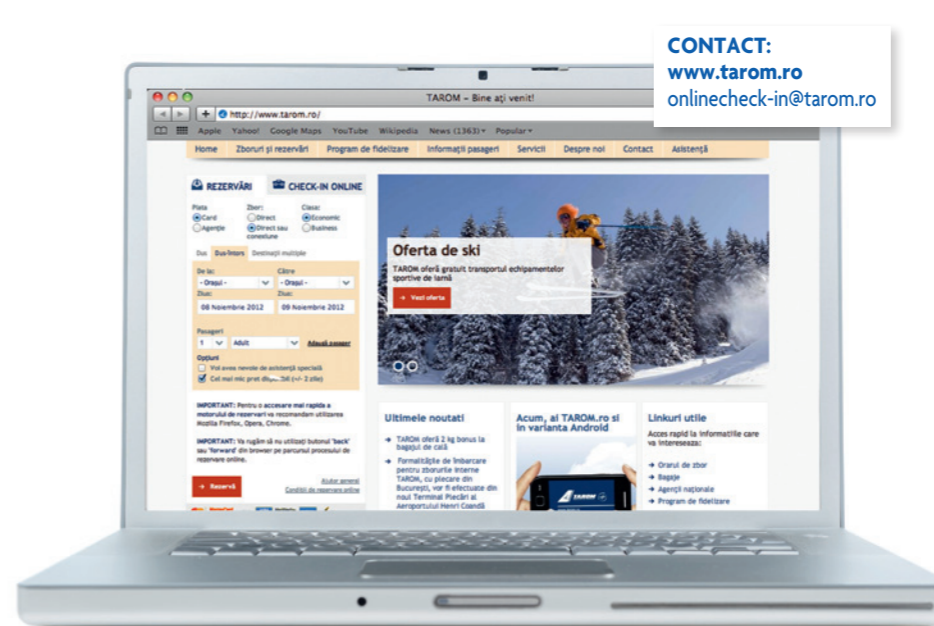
CONTACT:
www.tarom.ro
onlinecheck-in@tarom.ro

TAROM – Bine ați venit!

http://www.tarom.ro/

Apple Yahoo! Google Maps YouTube Wikipedia News (1363) Popular

Home Zboruri și rezervări Program de fidelizare Informații pasageri Servicii Despre noi Contact Asistență

REZERVĂRI CHECK-IN ONLINE

Plata Zbor: Clasa:
Card Direct Economic
Agenție Direct sau conexiune Business

Dus Dus-întors Destinații multiple

De la: Către
- Orașul - - Orașul -
Dus: Dus:
08 Noiembrie 2012 09 Noiembrie 2012

Pasageri
1 Adult Adaugă pasager

Opțiuni
Voi avea nevoie de asistență specială
Cel mai mic preț disponibil (+/- 3 zile)

IMPORTANT: Pentru o accesare mai rapidă a motorului de rezervări vă recomandăm utilizarea Mozilla Firefox, Opera, Chrome.

IMPORTANT: Vă rugăm să nu utilizați butonul 'back' sau 'forward' din browser pe parcursul procesului de rezervare online.

Rezervă

Ajutor general
Condiții de rezervare online

Oferta de ski
TAROM oferă gratuit transportul echipamentelor sportive de iarnă
Vezi oferta

Ultimele noutati
TAROM oferă 2 kg bonus la bagajul de cală
Formalitățile de îmbarcare pentru zborurile interne TAROM, cu plecare din București, vor fi efectuate din noul Terminal Plecări al Aeroportului Henri Coandă

Acum, al TAROM.ro si in varianta Android

Linkuri utile
Acces rapid la informatiile care va intereseaza:
Orarul de zbor
Bagaje
Agenții naționale
Program de fidelizare